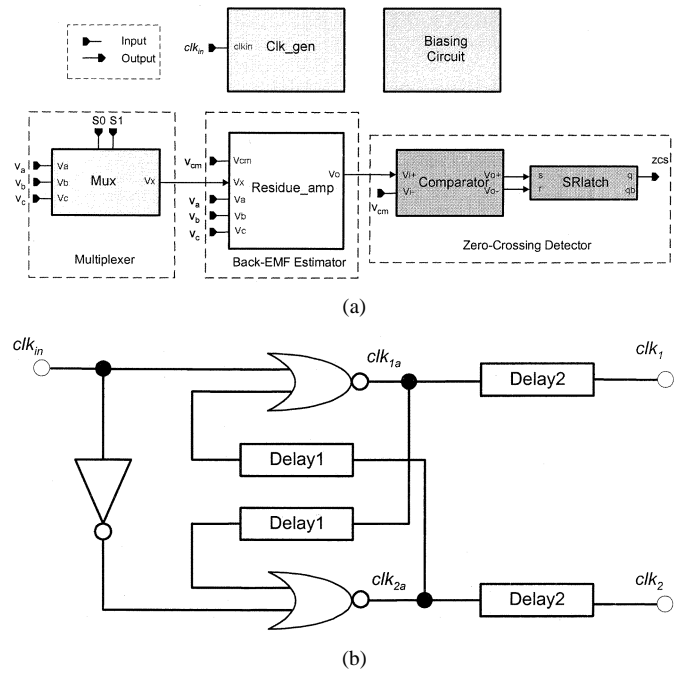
Input
Output

$clk_{in}$ clkin Clk_gen

Biasing Circuit

S0 S1
$v_a$ Va
$v_b$ Vb
$v_c$ Vc
Mux Vx
Multiplexer

$v_{cm}$ Vcm
Vx
$v_a$ Va
$v_b$ Vb
$v_c$ Vc
Residue_amp Vo
Back-EMF Estimator

$v_{cm}$
Vi+
Vi-
Comparator
Vo+
Vo-
s
r
SRlatch
q
qb
zcs
Zero-Crossing Detector

(a)

$clk_{in}$
$clk_{1a}$
$clk_1$
Delay2
Delay1
Delay1
$clk_{2a}$
$clk_2$
Delay2

(b)